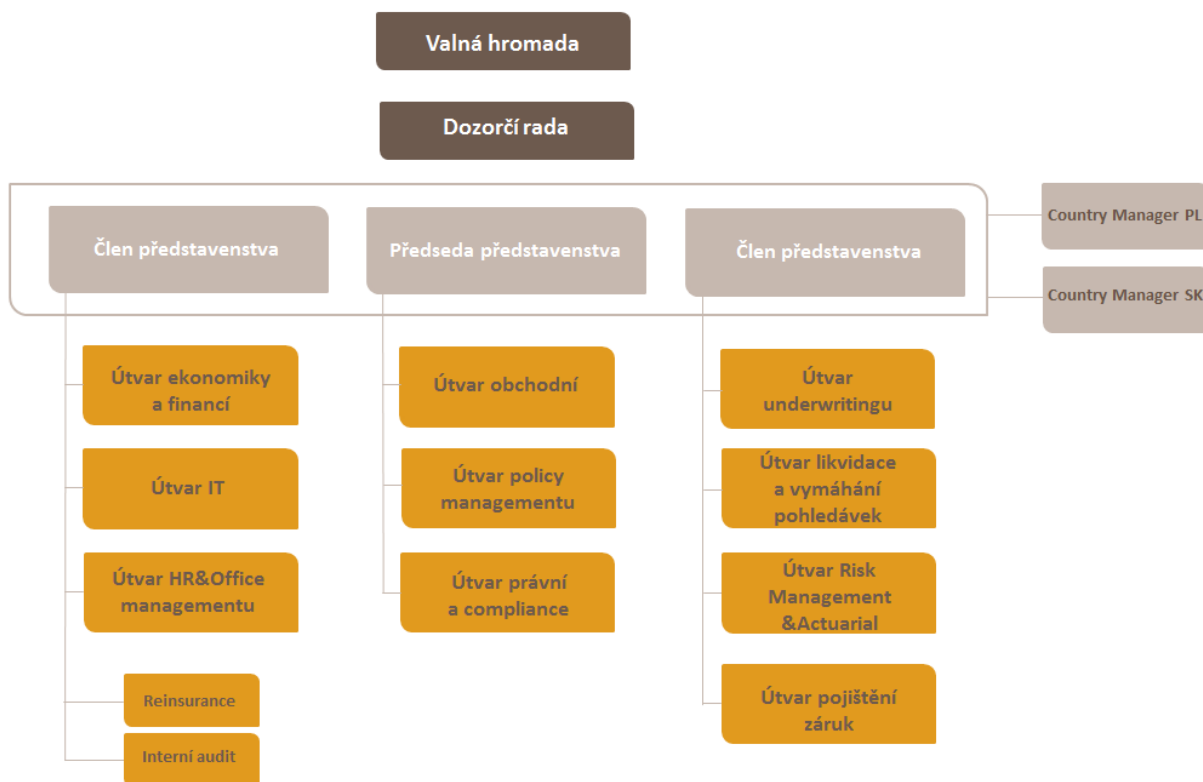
Valná hromada

Dozorčí rada

Člen představenstva

Předseda představenstva

Člen představenstva

Country Manager PL

Country Manager SK

Útvar ekonomiky a financí

Útvar IT

Útvar HR&Office managementu

Reinsurance

Interní audit

Útvar obchodní

Útvar policy managementu

Útvar právní a compliance

Útvar underwritingu

Útvar likvidace a vymáhání pohledávek

Útvar Risk Management &Actuarial

Útvar pojištění záruk